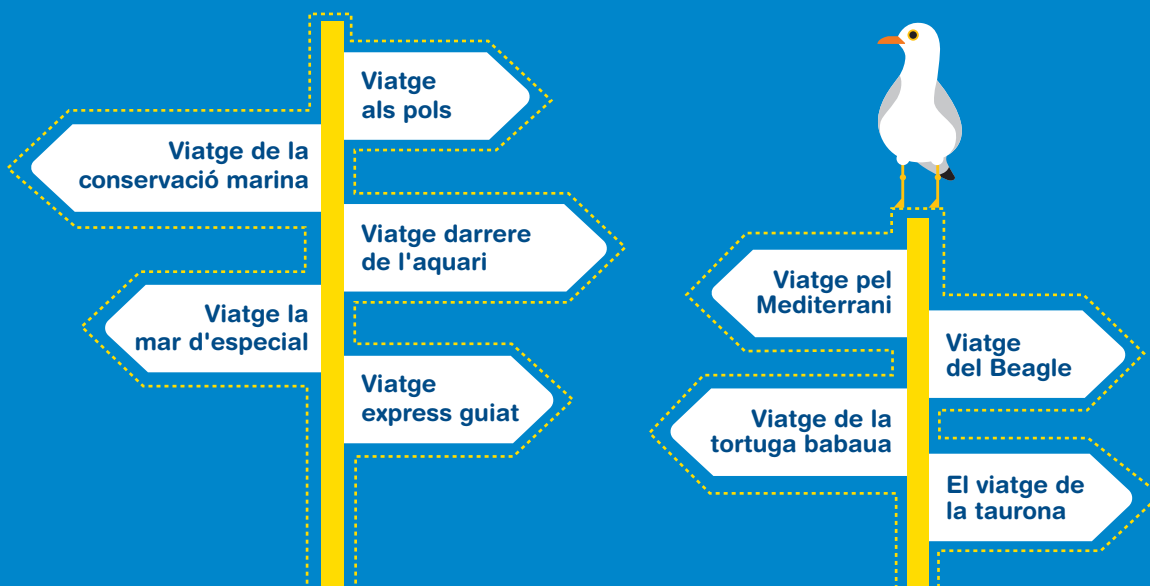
Viatge als pols

Viatge de la conservació marina

Viatge darrere de l'aquari

Viatge la mar d'especial

Viatge express guiat

Viatge pel Mediterrani

Viatge del Beagle

Viatge de la tortuga babaua

El viatge de la taurona